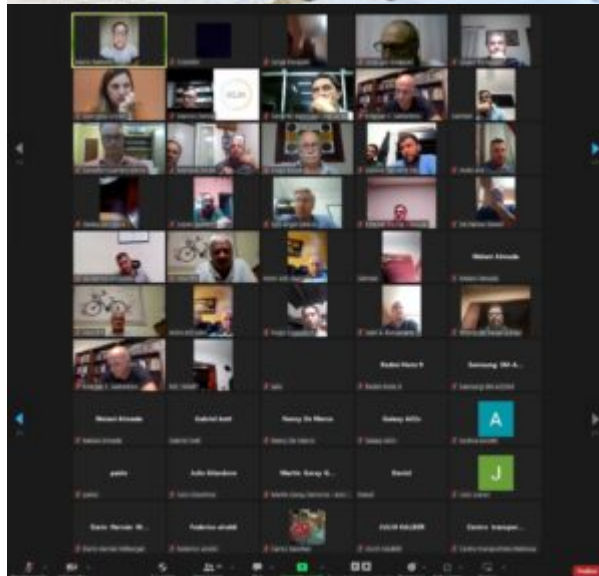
Nelson Almada

Pedro Nieto R

Samsung SM-A...

Nelson Almada

Gabriel bott

Nancy De Marco

Galaxy A02s

A

pablo

Julio Edwaldo

Martin Sergy G...

Daniel

J

Dario Hernan M...

Federico alvaldi

JULIO KALLER

Centro transpo...